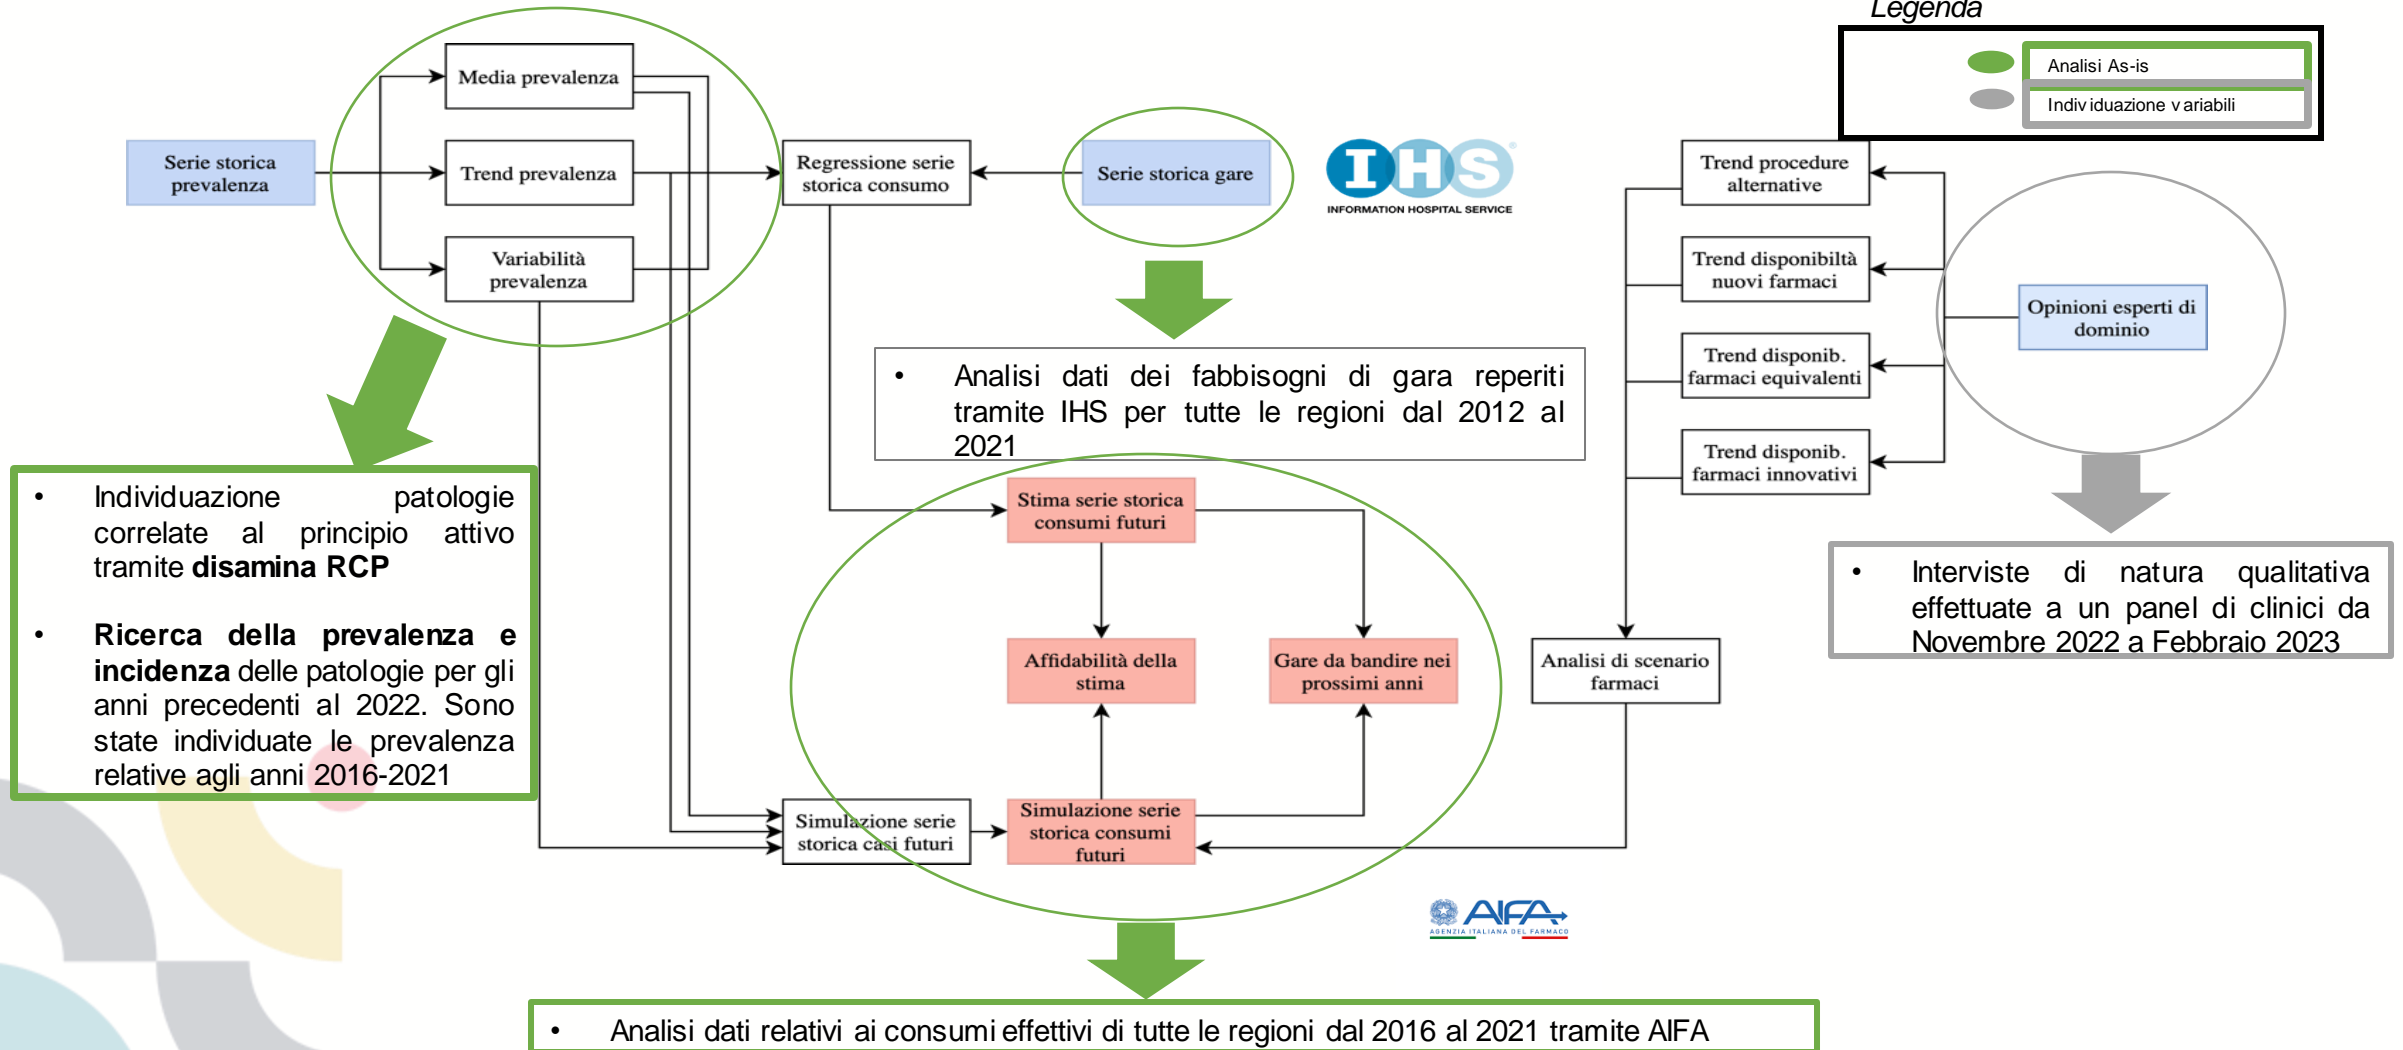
Legenda

Analisi As-is

Indiv iduazione v ariabili

Serie storica prevalenza

Media prevalenza

Trend prevalenza

Variabilità prevalenza

Regressione serie storica consumo

Serie storica gare

IHS
INFORMATION HOSPITAL SERVICE

Trend procedure alternative

Trend disponibiltà nuovi farmaci

Trend disponib. farmaci equivalenti

Trend disponib. farmaci innovativi

Opinioni esperti di dominio

• Analisi dati dei fabbisogni di gara reperiti tramite IHS per tutte le regioni dal 2012 al 2021

• Individuazione patologie correlate al principio attivo tramite **disamina RCP**

• **Ricerca della prevalenza e incidenza** delle patologie per gli anni precedenti al 2022. Sono state individuate le prevalenza relative agli anni 2016-2021

Stima serie storica consumi futuri

Affidabilità della stima

Gare da bandire nei prossimi anni

Analisi di scenario farmaci

• Interviste di natura qualitativa effettuate a un panel di clinici da Novembre 2022 a Febbraio 2023

Simulazione serie storica casi futuri

Simulazione serie storica consumi futuri

AIFA
AGENZIA ITALIANA DEL FARMACO

• Analisi dati relativi ai consumi effettivi di tutte le regioni dal 2016 al 2021 tramite AIFA